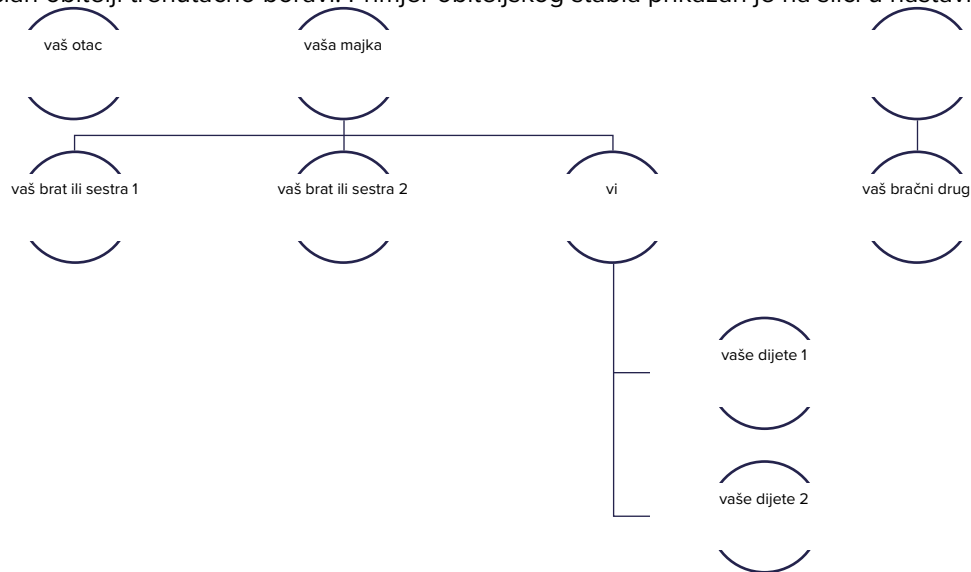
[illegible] obitelji trenutačno boravi. Primjer obiteljskog stabla prikazan je na slici u nastavk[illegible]

vaš otac

vaša majka

vaš brat ili sestra 1

vaš brat ili sestra 2

vi

vaš bračni drug

vaše dijete 1

vaše dijete 2